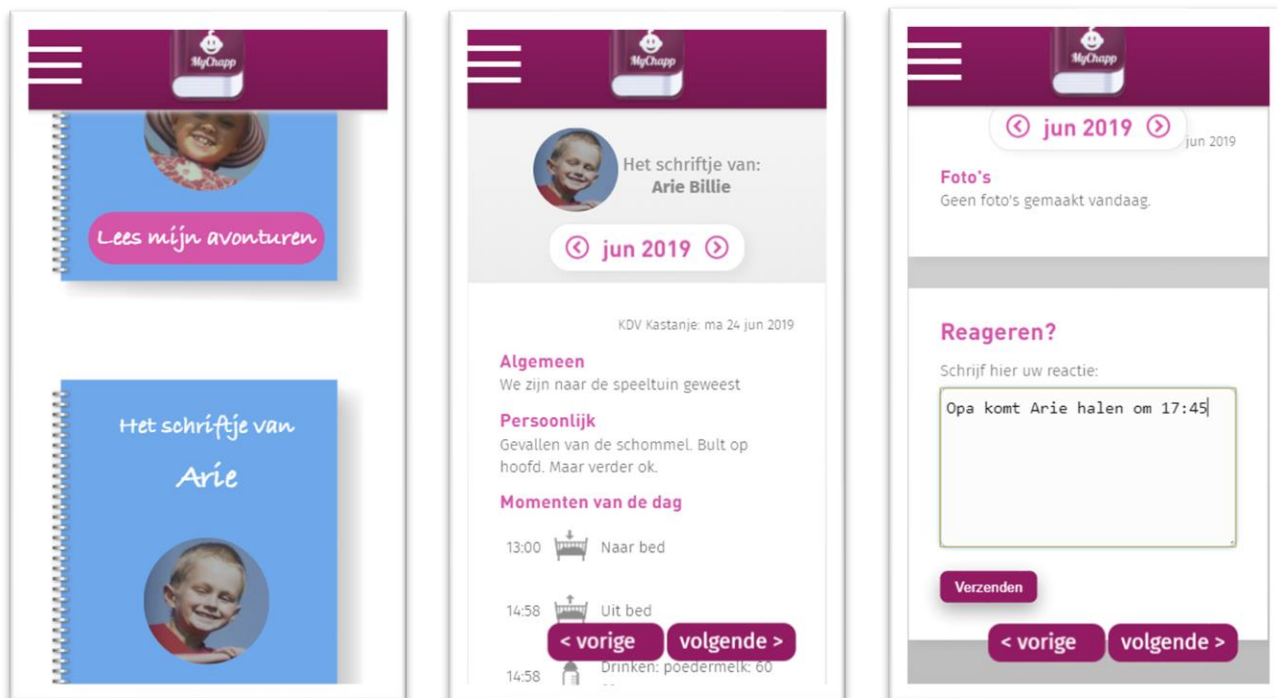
MyChapp

Lees mijn avonturen

Het schriftje van

Arie

MyChapp

Het schriftje van:
Arie Billie

jun 2019

KDV Kastanje: ma 24 jun 2019

Algemeen
We zijn naar de speeltuin geweest

Persoonlijk
Gevallen van de schommel. Bult op hoofd. Maar verder ok.

Momenten van de dag

13:00 Naar bed

14:58 Uit bed

14:58 Drinken: poedermelk: 60 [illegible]

< vorige volgende >

MyChapp

jun 2019

jun 2019

Foto's
Geen foto's gemaakt vandaag.

Reageren?

Schrijf hier uw reactie:

Opa komt Arie halen om 17:45

Verzenden

< vorige volgende >